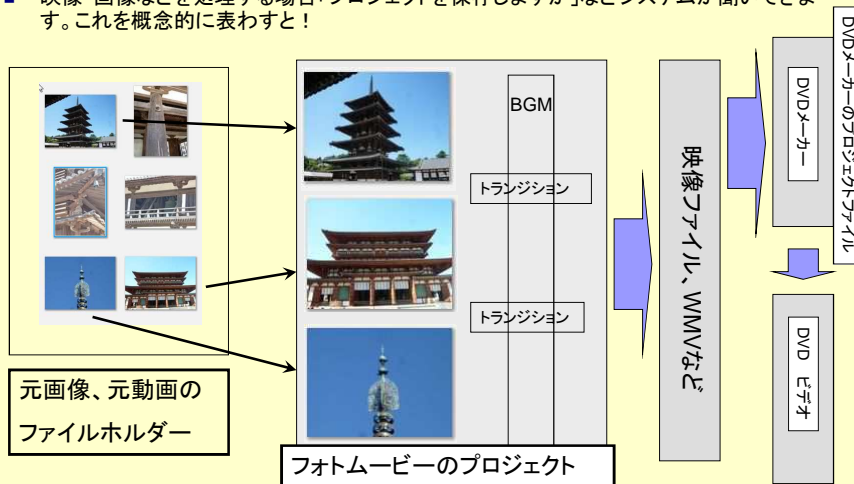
映像 画像などを処理する場合 プロジェクトを保存しますか などシステムが働いてきます。これを概念的に表わすと！

BGM

トランジション

トランジション

元画像、元動画のファイルホルダー

フォトムービーのプロジェクト

映像ファイル、WMVなど

DVDメーカーのプロジェクトファイル

DVDメーカー

DVD ビデオ